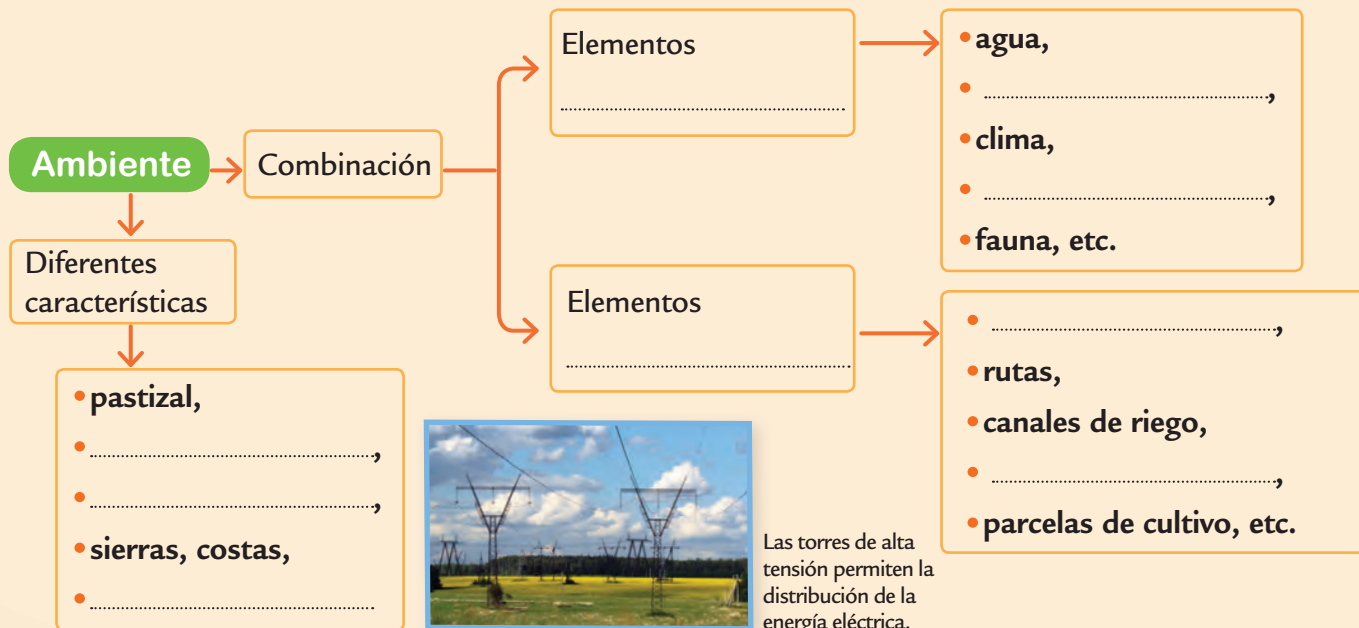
Ambiente

Combinación

Elementos
.....................

• agua,
• .....................,
• clima,
• .....................,
• fauna, etc.

Elementos
.....................

• .....................,
• rutas,
• canales de riego,
• .....................,
• parcelas de cultivo, etc.

Diferentes características

• pastizal,
• .....................,
• .....................,
• sierras, costas,
• .....................

Las torres de alta tensión permiten la distribución de la energía eléctrica.